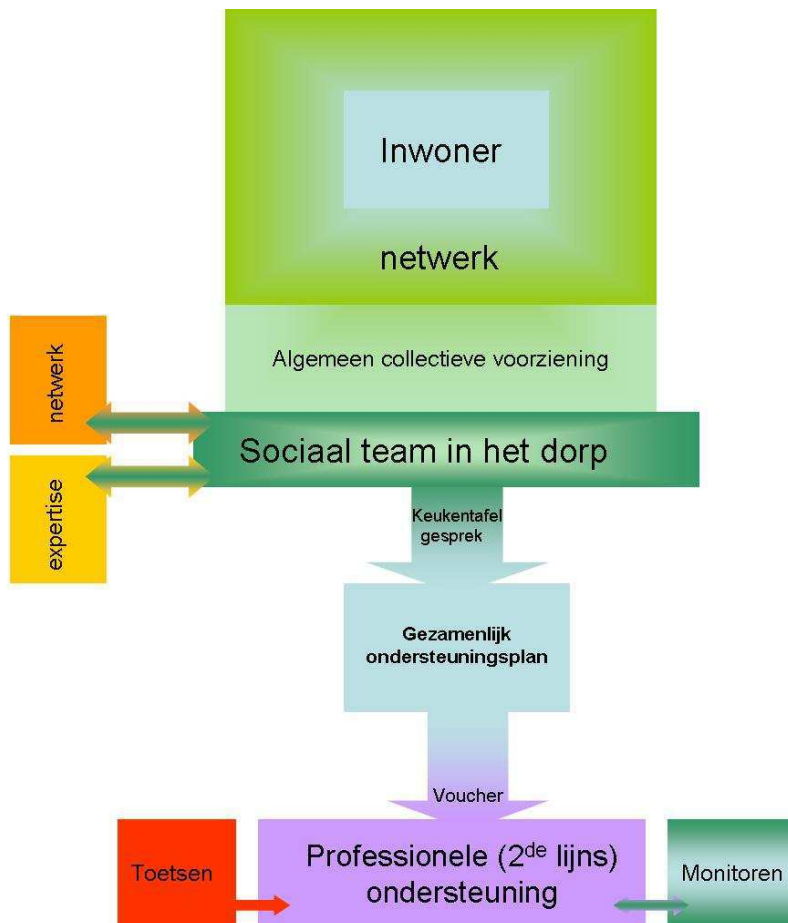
Inwoner

netwerk

Algemeen collectieve voorziening

netwerk

expertise

Sociaal team in het dorp

Keukentafel gesprek

Gezamenlijk ondersteuningsplan

Voucher

Toetsen

Professionele (2$^{de}$ lijns) ondersteuning

Monitoren